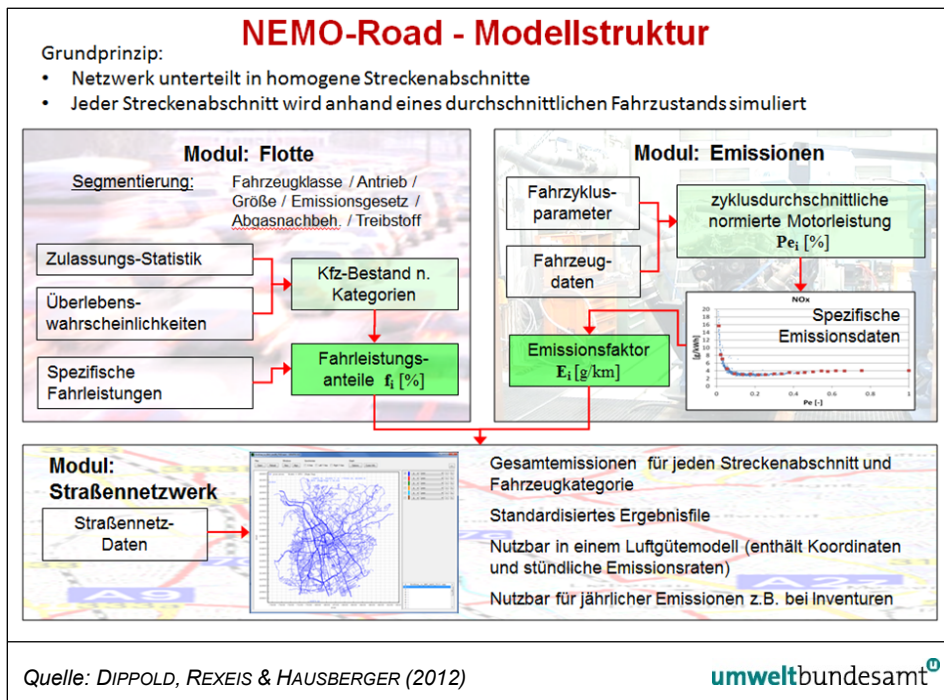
NEMO-Road - Modellstruktur

Grundprinzip:

- Netzwerk unterteilt in homogene Streckenabschnitte
- Jeder Streckenabschnitt wird anhand eines durchschnittlichen Fahrzustands simuliert

Modul: Flotte

Segmentierung: Fahrzeugklasse / Antrieb / Größe / Emissionsgesetz / Abgasnachbeh. / Treibstoff

Zulassungs-Statistik

Überlebens-wahrscheinlichkeiten

Kfz-Bestand n. Kategorien

Spezifische Fahrleistungen

Fahrleistungs-anteile $\mathbf{f_i}$ [%]

Modul: Emissionen

Fahrzyklus-parameter

Fahrzeug-daten

zyklusdurchschnittliche normierte Motorleistung $\mathbf{Pe_i}$ [%]

NOx

[g/kWh]

Pe [-]

Spezifische Emissionsdaten

Emissionsfaktor $\mathbf{E_i}$ [g/km]

Modul: Straßennetzwerk

Straßennetz-Daten

Gesamtemissionen für jeden Streckenabschnitt und Fahrzeugkategorie

Standardisiertes Ergebnisfile

Nutzbar in einem Luftgütemodell (enthält Koordinaten und stündliche Emissionsraten)

Nutzbar für jährlicher Emissionen z.B. bei Inventuren

Quelle: DIPPOLD, REXEIS & HAUSBERGER (2012)

umweltbundesamt